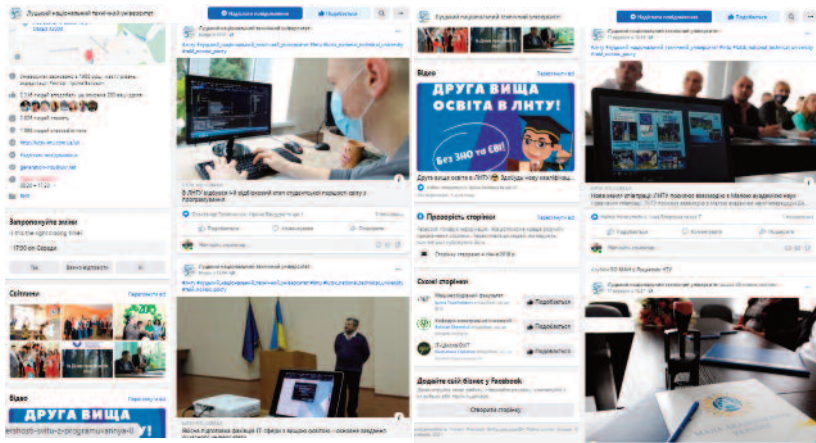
Луцький національний технічний університет
Надіслати повідомлення
Подобається

Запропонуйте зміни
Так
Немає відповіді
Ні

Світлини
Переглянути всі

Відео
ДРУГА ВИЩА

Луцький національний технічний університет
У ЛНТУ відбувся І-й відбірковий етап студентської олімпіади з програмування

Подобається
Коментувати
Поширити

Луцький національний технічний університет

Луцький національний технічний університет
Відео
Переглянути всі
ДРУГА ВИЩА ОСВІТА В ЛНТУ!
Без ЗНО та ЄВІ
Друга вища освіта в ЛНТУ

Прозорість сторінки
Переглянути всі

Схожі сторінки
Подобається
Подобається
Подобається

Додайте свій бізнес у Facebook
Створити сторінку

Надіслати повідомлення
Подобається
Луцький національний технічний університет

Подобається
Коментувати
Поширити